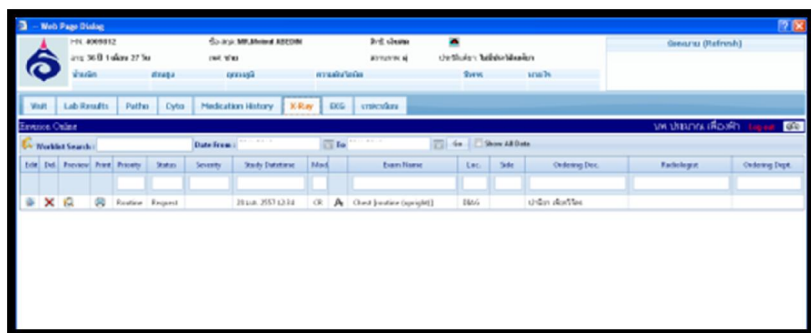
-- Web Page Dialog

HN: 4009812
ชื่อ-สกุล: MR.Ahmad ABEDIN
สิทธิ์: ประกัน
อายุ: 36 ปี 1 เดือน 27 วัน
เพศ: ชาย
สถานภาพ: คู่
ประวัติแพ้ยา: ไม่มีประวัติแพ้ยา
น้ำหนัก
ส่วนสูง
อุณหภูมิ
ความดันโลหิต
ชีพจร
หายใจ
ชื่อพยาบาล (Refresh)

Visit | Lab Results | Patho | Cyto | Medication History | X-Ray | EKG | เอกสารอื่นๆ

Synapse Online
นพ.ประมาณ เพื่อนพิศ Logout

Worklist Search: | Date from: | To | Go | Show All Data

| Edit | Del. | Preview | Print | Priority | Status | Severity | Study Datetime | Mod | | Exam Name | Loc. | Side | Ordering Doc. | Radiologist | Ordering Dept. |
|---|---|---|---|---|---|---|---|---|---|---|---|---|---|---|---|
| | | | | | | | | | | | | | | | |
| | ✕ | | | Routine | Request | | 28 เม.ย. 2557 12:34 | CR | | Chest (routine (upright)) | BAS | | ประมาณ เพื่อนพิศ | | |